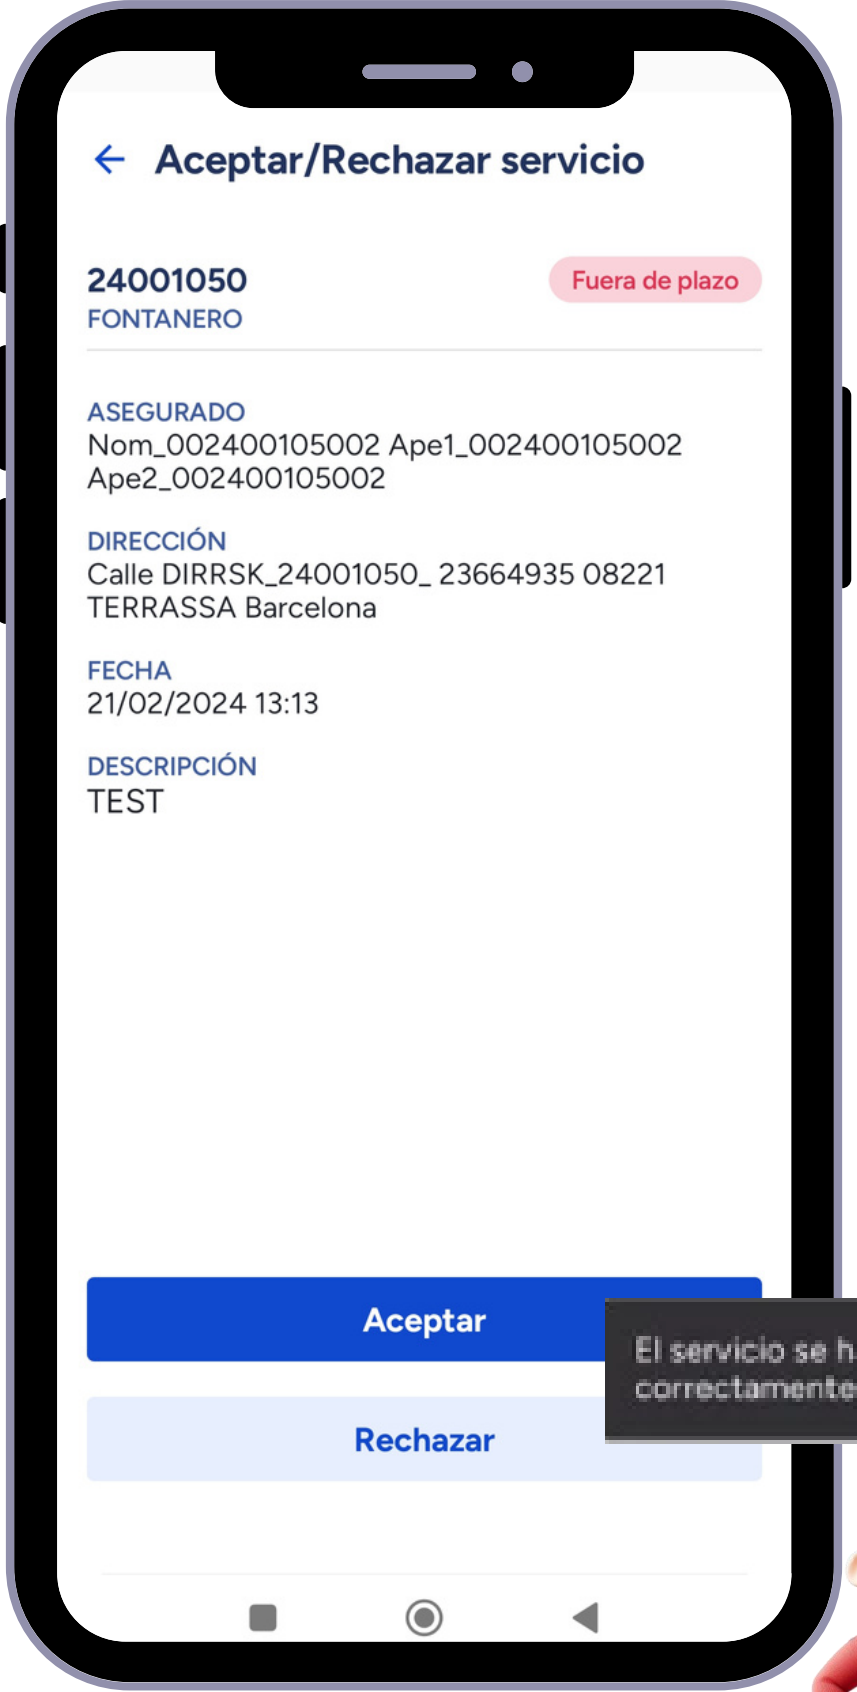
Aceptar/Rechazar servicio

24001050
FONTANERO

Fuera de plazo

ASEGURADO
Nom_002400105002 Ape1_002400105002 Ape2_002400105002

DIRECCIÓN
Calle DIRRSK_24001050_ 23664935 08221 TERRASSA Barcelona

FECHA
21/02/2024 13:13

DESCRIPCIÓN
TEST

Aceptar

Rechazar

El servicio se h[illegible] correctament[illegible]